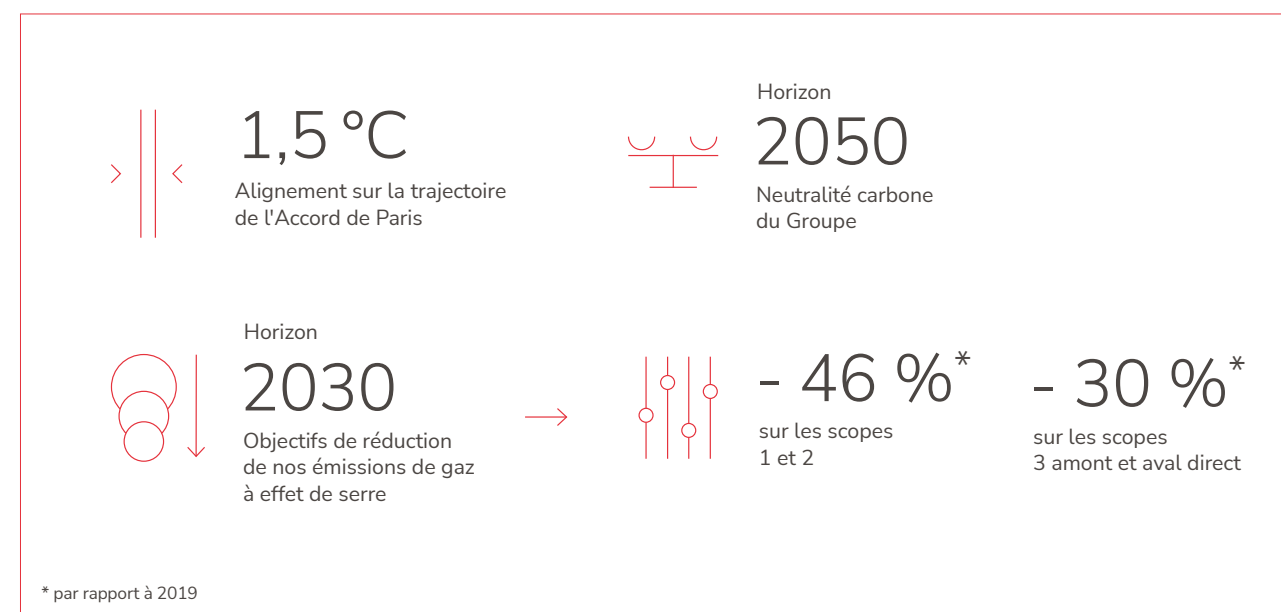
1,5 °C
Alignement sur la trajectoire de l'Accord de Paris

Horizon
2050
Neutralité carbone du Groupe

Horizon
2030
Objectifs de réduction de nos émissions de gaz à effet de serre

- 46 %*
sur les scopes 1 et 2

- 30 %*
sur les scopes 3 amont et aval direct

* par rapport à 2019